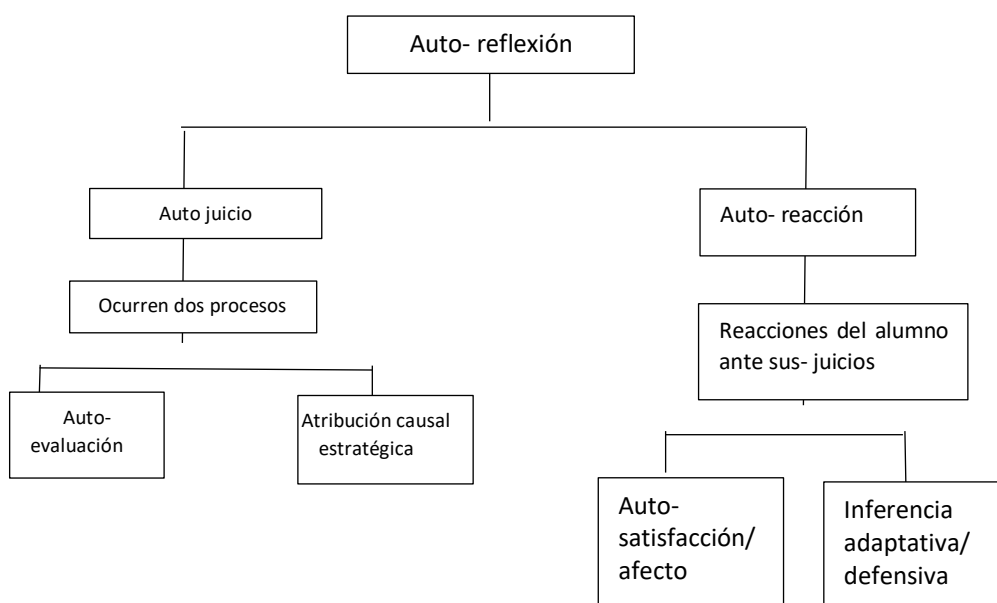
Auto- reflexión

Auto juicio

Ocurren dos procesos

Auto-evaluación

Atribución causal estratégica

Auto- reacción

Reacciones del alumno ante sus- juicios

Auto-satisfacción/ afecto

Inferencia adaptativa/ defensiva